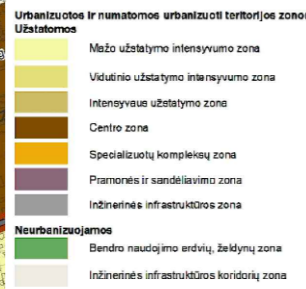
Urbanizuotos ir numatomos urbanizuoti teritorijos zono
Užstatomos

Mažo užstatymo intensyvumo zona

Vidutinio užstatymo intensyvumo zona

Intensyvaus užstatymo zona

Centro zona

Specializuotų kompleksų zona

Pramonės ir sandėliavimo zona

Inžinerinės infrastruktūros zona

Neurbanizuojamos

Bendro naudojimo erdvių, želdynų zona

Inžinerinės infrastruktūros koridorių zona